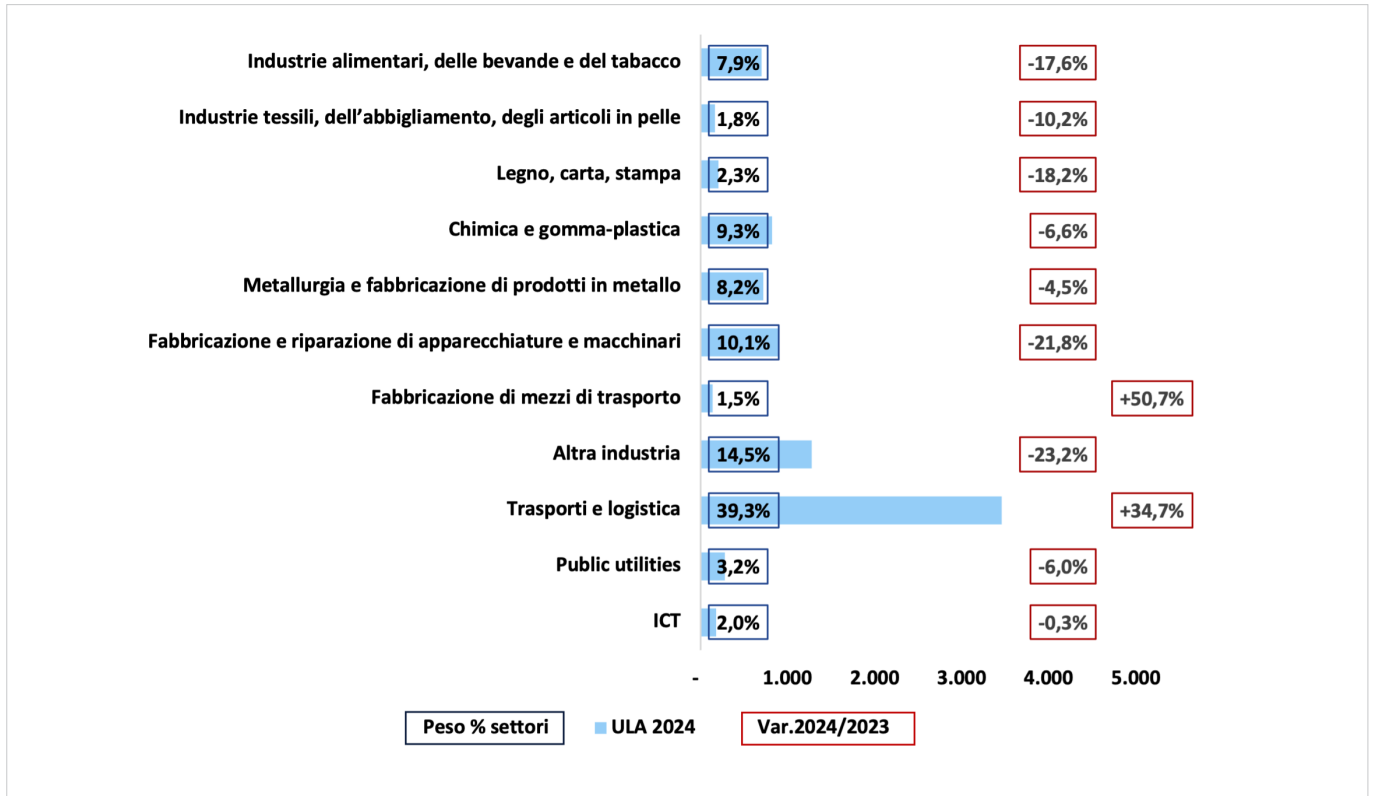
Industrie alimentari, delle bevande e del tabacco 7,9% -17,6%

Industrie tessili, dell’abbigliamento, degli articoli in pelle 1,8% -10,2%

Legno, carta, stampa 2,3% -18,2%

Chimica e gomma-plastica 9,3% -6,6%

Metallurgia e fabbricazione di prodotti in metallo 8,2% -4,5%

Fabbricazione e riparazione di apparecchiature e macchinari 10,1% -21,8%

Fabbricazione di mezzi di trasporto 1,5% +50,7%

Altra industria 14,5% -23,2%

Trasporti e logistica 39,3% +34,7%

Public utilities 3,2% -6,0%

ICT 2,0% -0,3%

- 1.000 2.000 3.000 4.000 5.000

Peso % settori ULA 2024 Var.2024/2023